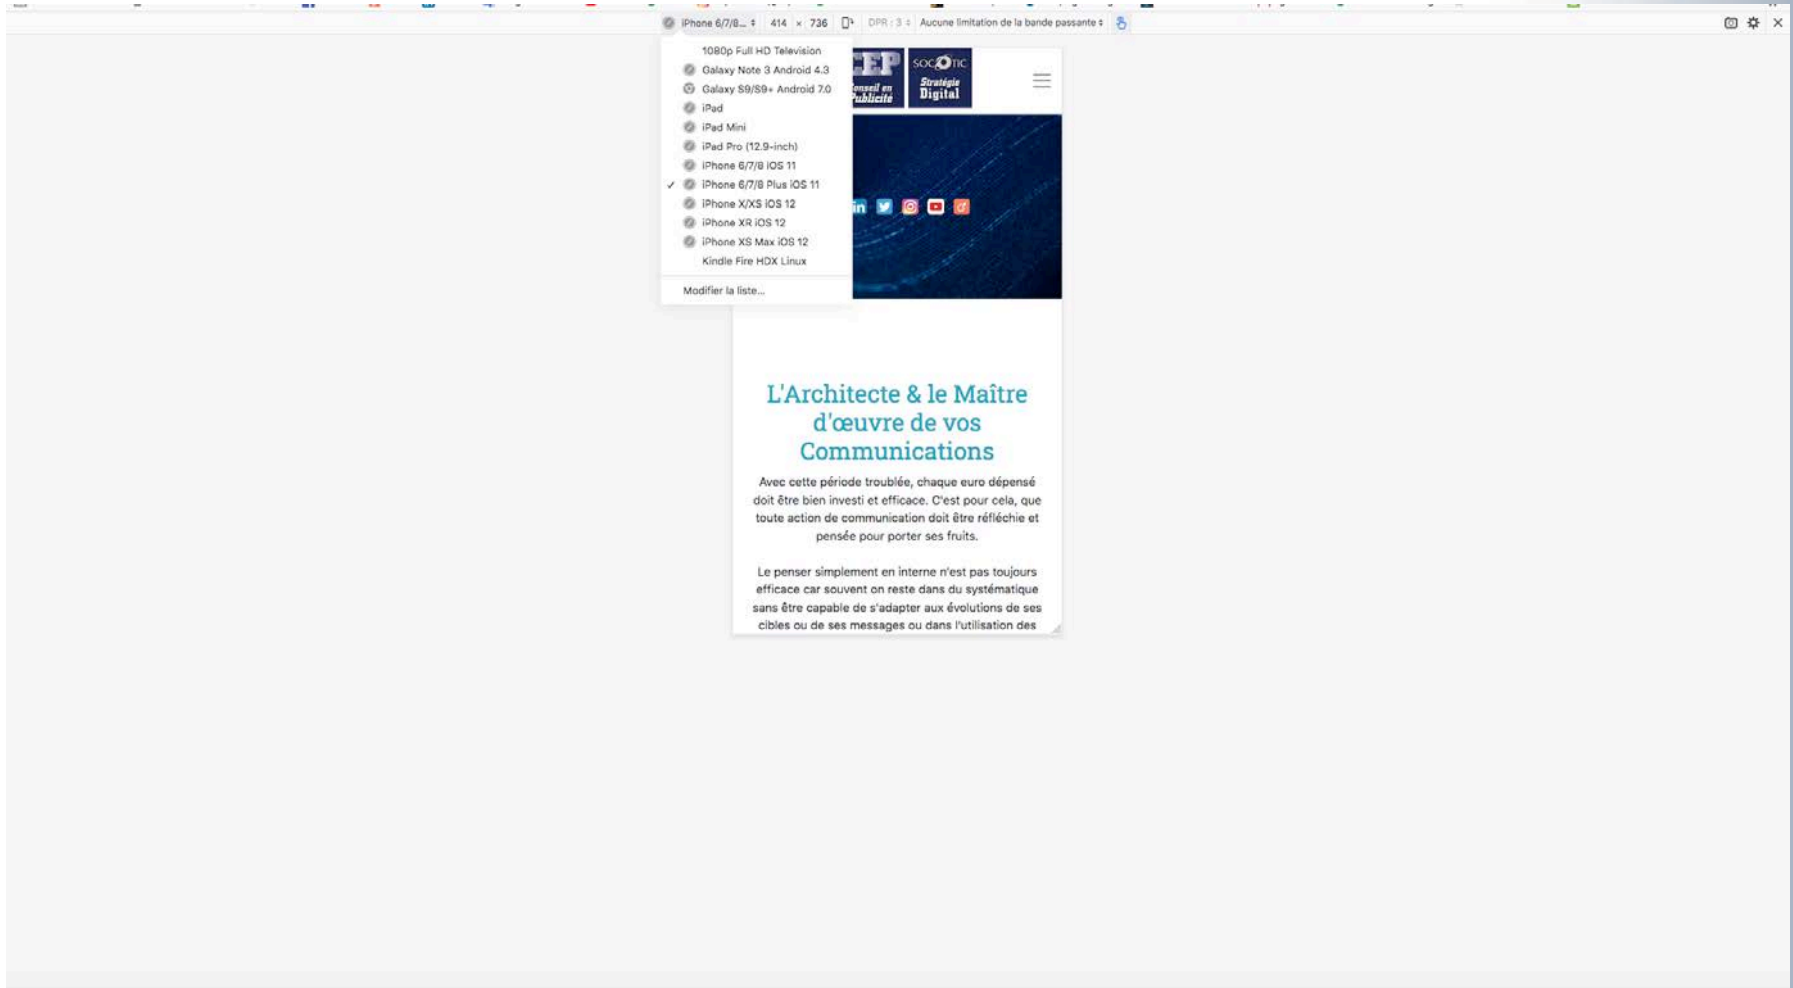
iPhone 6/7/8... ÷ 414 × 736 DPR : 3 ÷ Aucune limitation de la bande passante ÷

1080p Full HD Television
Galaxy Note 3 Android 4.3
Galaxy S9/S9+ Android 7.0
iPad
iPad Mini
iPad Pro (12.9-inch)
iPhone 6/7/8 iOS 11
✓ iPhone 6/7/8 Plus iOS 11
iPhone X/XS iOS 12
iPhone XR iOS 12
iPhone XS Max iOS 12
Kindle Fire HDX Linux
Modifier la liste...

EP
onseil en ublicité

SOCIOTIC
Stratégie Digital

L'Architecte & le Maître d'œuvre de vos Communications

Avec cette période troublée, chaque euro dépensé doit être bien investi et efficace. C'est pour cela, que toute action de communication doit être réfléchie et pensée pour porter ses fruits.

Le penser simplement en interne n'est pas toujours efficace car souvent on reste dans du systématique sans être capable de s'adapter aux évolutions de ses cibles ou de ses messages ou dans l'utilisation des